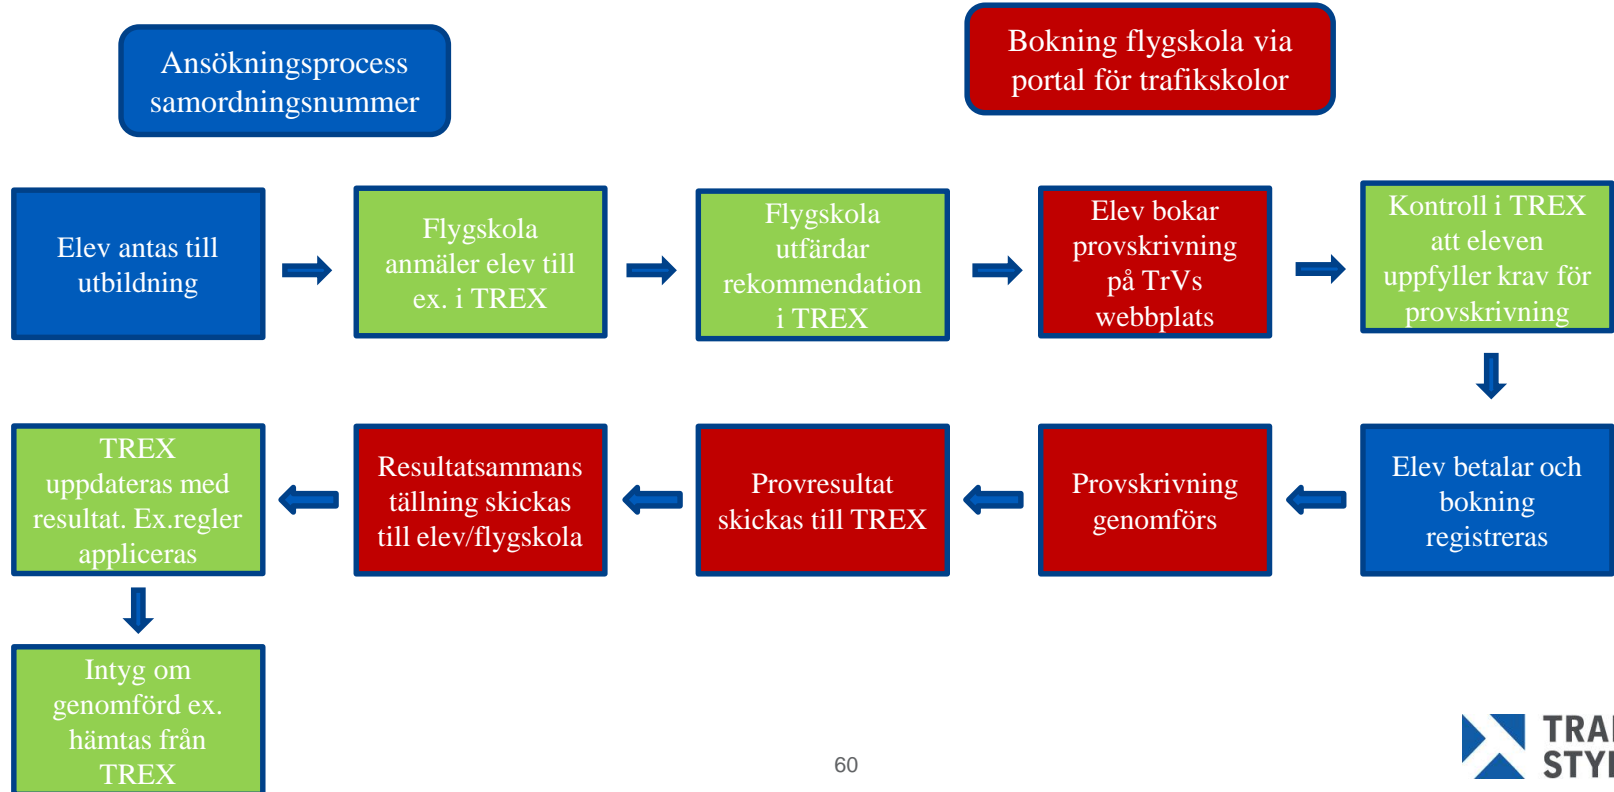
Ansökningsprocess samordningsnummer

Bokning flygskola via portal för trafikskolor

Elev antas till utbildning

Flygskola anmäler elev till ex. i TREX

Flygskola utfärdar rekommendation i TREX

Elev bokar provskrivning på TrVs webbplats

Kontroll i TREX att eleven uppfyller krav för provskrivning

Elev betalar och bokning registreras

Provskrivning genomförs

Provresultat skickas till TREX

Resultatsammanställning skickas till elev/flygskola

TREX uppdateras med resultat. Ex.regler appliceras

Intyg om genomförd ex. hämtas från TREX

60

TRA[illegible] STY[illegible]